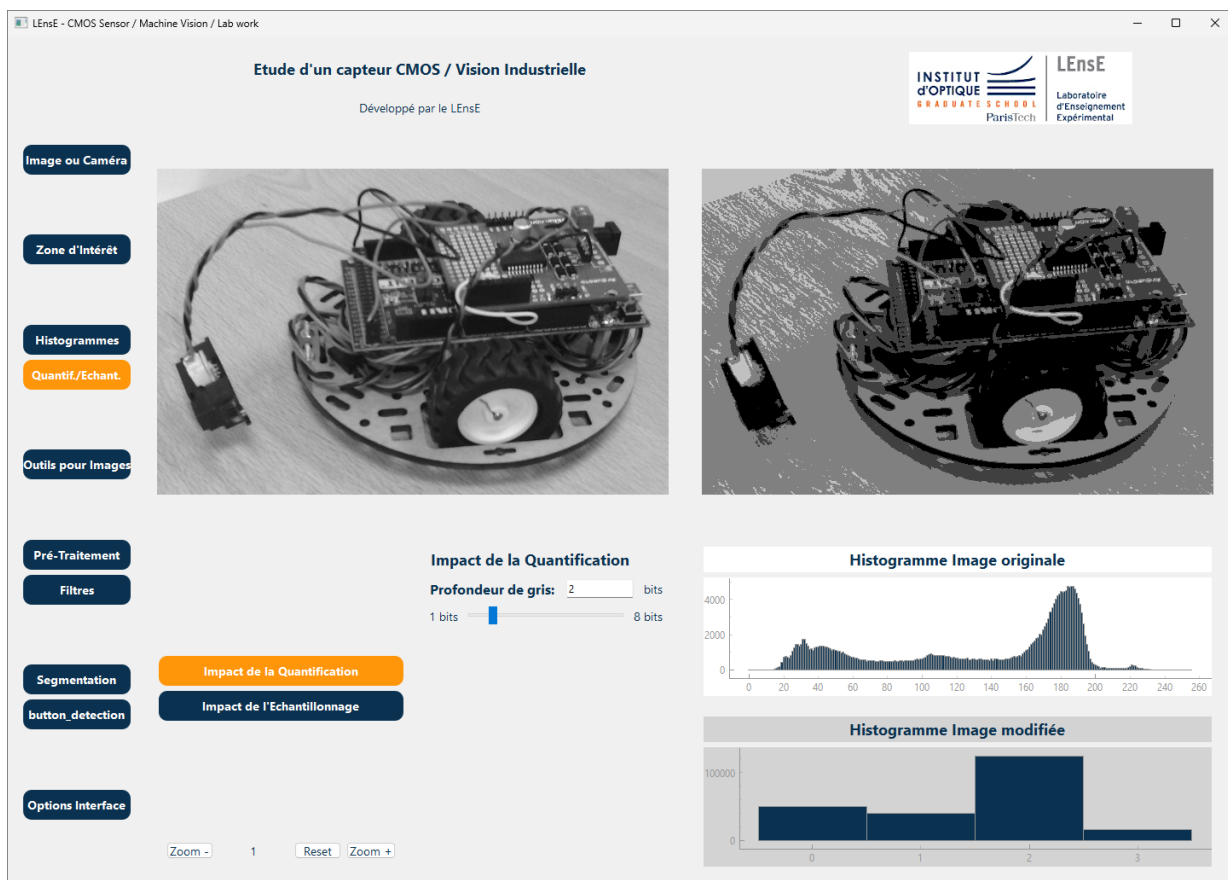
LEnsE - CMOS Sensor / Machine Vision / Lab work

Etude d'un capteur CMOS / Vision Industrielle

Développé par le LEnsE

INSTITUT D'OPTIQUE GRADUATE SCHOOL ParisTech | LEnsE Laboratoire d'Enseignement Expérimental

Image ou Caméra

Zone d'Intérêt

Histogrammes

Quantif./Echant.

Outils pour Images

Pré-Traitement

Filtres

Segmentation

button_detection

Options Interface

Impact de la Quantification

Profondeur de gris: 2 bits

1 bits 8 bits

Impact de la Quantification

Impact de l'Echantillonnage

Histogramme Image originale

4000
2000
0
0 20 40 60 80 100 120 140 160 180 200 220 240 260

Histogramme Image modifiée

100000
0
0 1 2 3

Zoom - 1 Reset Zoom +